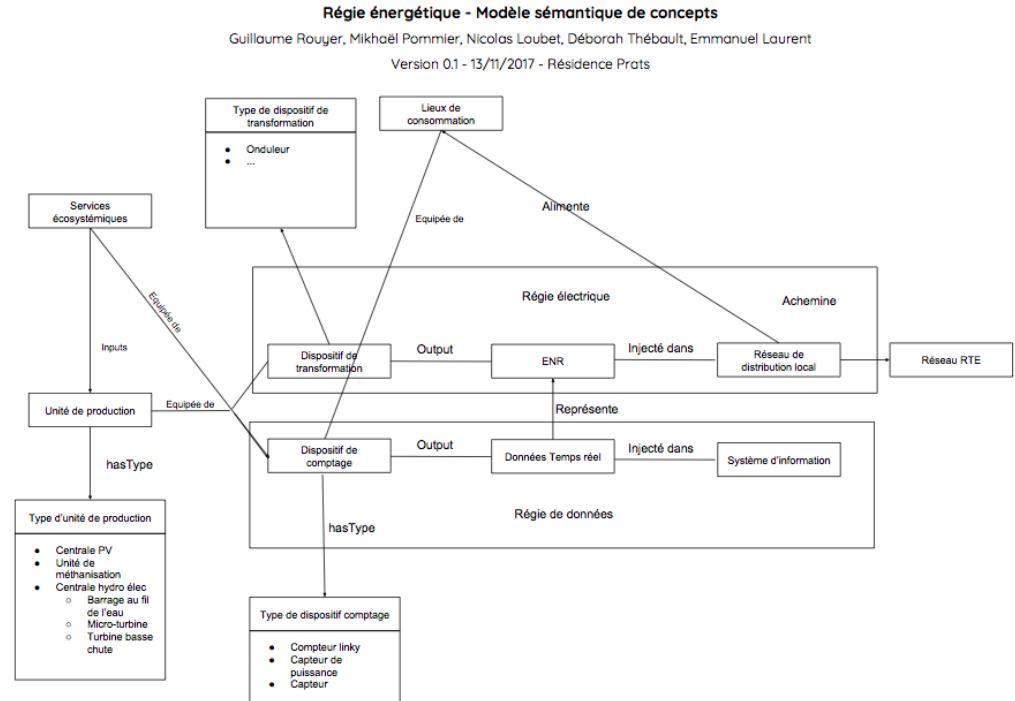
Régie énergétique - Modèle sémantique de concepts

Guillaume Rouyer, Mikhaël Pommier, Nicolas Loubet, Déborah Thébault, Emmanuel Laurent

Version 0.1 - 13/11/2017 - Résidence Prats

Type de dispositif de transformation

- Onduleur
- ...

Lieux de consommation

Services écosystémiques

Equipée de

Alimente

Régie électrique

Achemine

Equipée de

Inputs

Dispositif de transformation

Output

ENR

Injecté dans

Réseau de distribution local

Réseau RTE

Unité de production

Equipée de

Représente

Dispositif de comptage

Output

Données Temps réel

Injecté dans

Système d'information

hasType

Type d'unité de production

- Centrale PV
- Unité de méthanisation
- Centrale hydro élec
  - Barrage au fil de l'eau
  - Micro-turbine
  - Turbine basse chute

hasType

Régie de données

Type de dispositif comptage

- Compteur linky
- Capteur de puissance
- Capteur